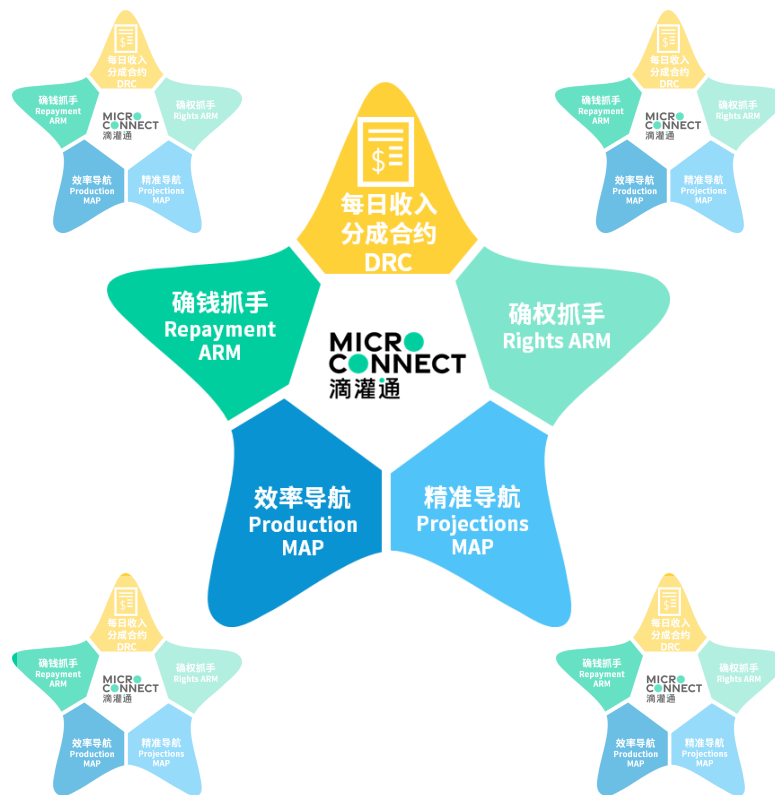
每日收入
分成合约
DRC

确钱抓手
Repayment
ARM

MICRO
CONNECT
滴灌通

确权抓手
Rights ARM

效率导航
Production
MAP

精准导航
Projections
MAP

每日收入
分成合约
DRC

确钱抓手
Repayment
ARM

MICRO
CONNECT
滴灌通

确权抓手
Rights ARM

效率导航
Production
MAP

精准导航
Projections
MAP

每日收入
分成合约
DRC

确钱抓手
Repayment
ARM

MICRO
CONNECT
滴灌通

确权抓手
Rights ARM

效率导航
Production
MAP

精准导航
Projections
MAP

每日收入
分成合约
DRC

确钱抓手
Repayment
ARM

MICRO
CONNECT
滴灌通

确权抓手
Rights ARM

效率导航
Production
MAP

精准导航
Projections
MAP

每日收入
分成合约
DRC

确钱抓手
Repayment
ARM

MICRO
CONNECT
滴灌通

确权抓手
Rights ARM

效率导航
Production
MAP

精准导航
Projections
MAP